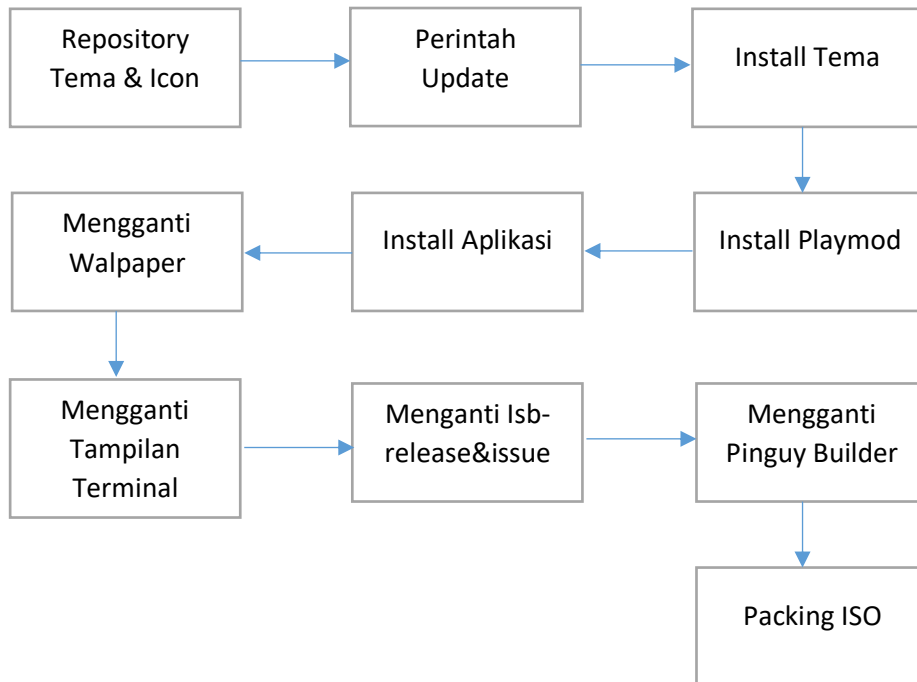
Repository Tema & Icon

Perintah Update

Install Tema

Install Playmod

Install Aplikasi

Mengganti Walpaper

Mengganti Tampilan Terminal

Menganti Isb-release&issue

Mengganti Pinguy Builder

Packing ISO